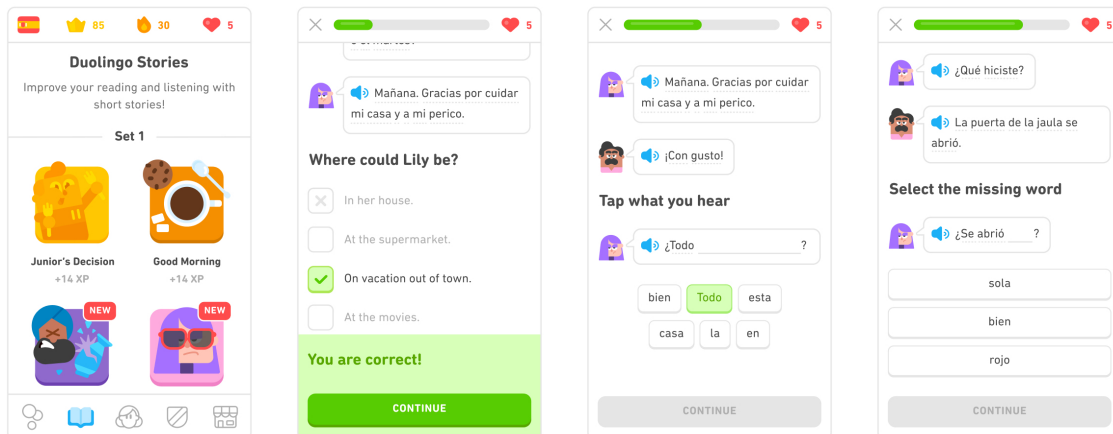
85 30 5

Duolingo Stories

Improve your reading and listening with short stories!

Set 1

Junior's Decision
+14 XP

Good Morning
+14 XP

NEW

NEW

5

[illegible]

Mañana. Gracias por cuidar mi casa y a mi perico.

Where could Lily be?

In her house.

At the supermarket.

On vacation out of town.

At the movies.

You are correct!

CONTINUE

5

Mañana. Gracias por cuidar mi casa y a mi perico.

¡Con gusto!

Tap what you hear

¿Todo ?

bien Todo esta

casa la en

CONTINUE

5

¿Qué hiciste?

La puerta de la jaula se abrió.

Select the missing word

¿Se abrió ?

sola

bien

rojo

CONTINUE